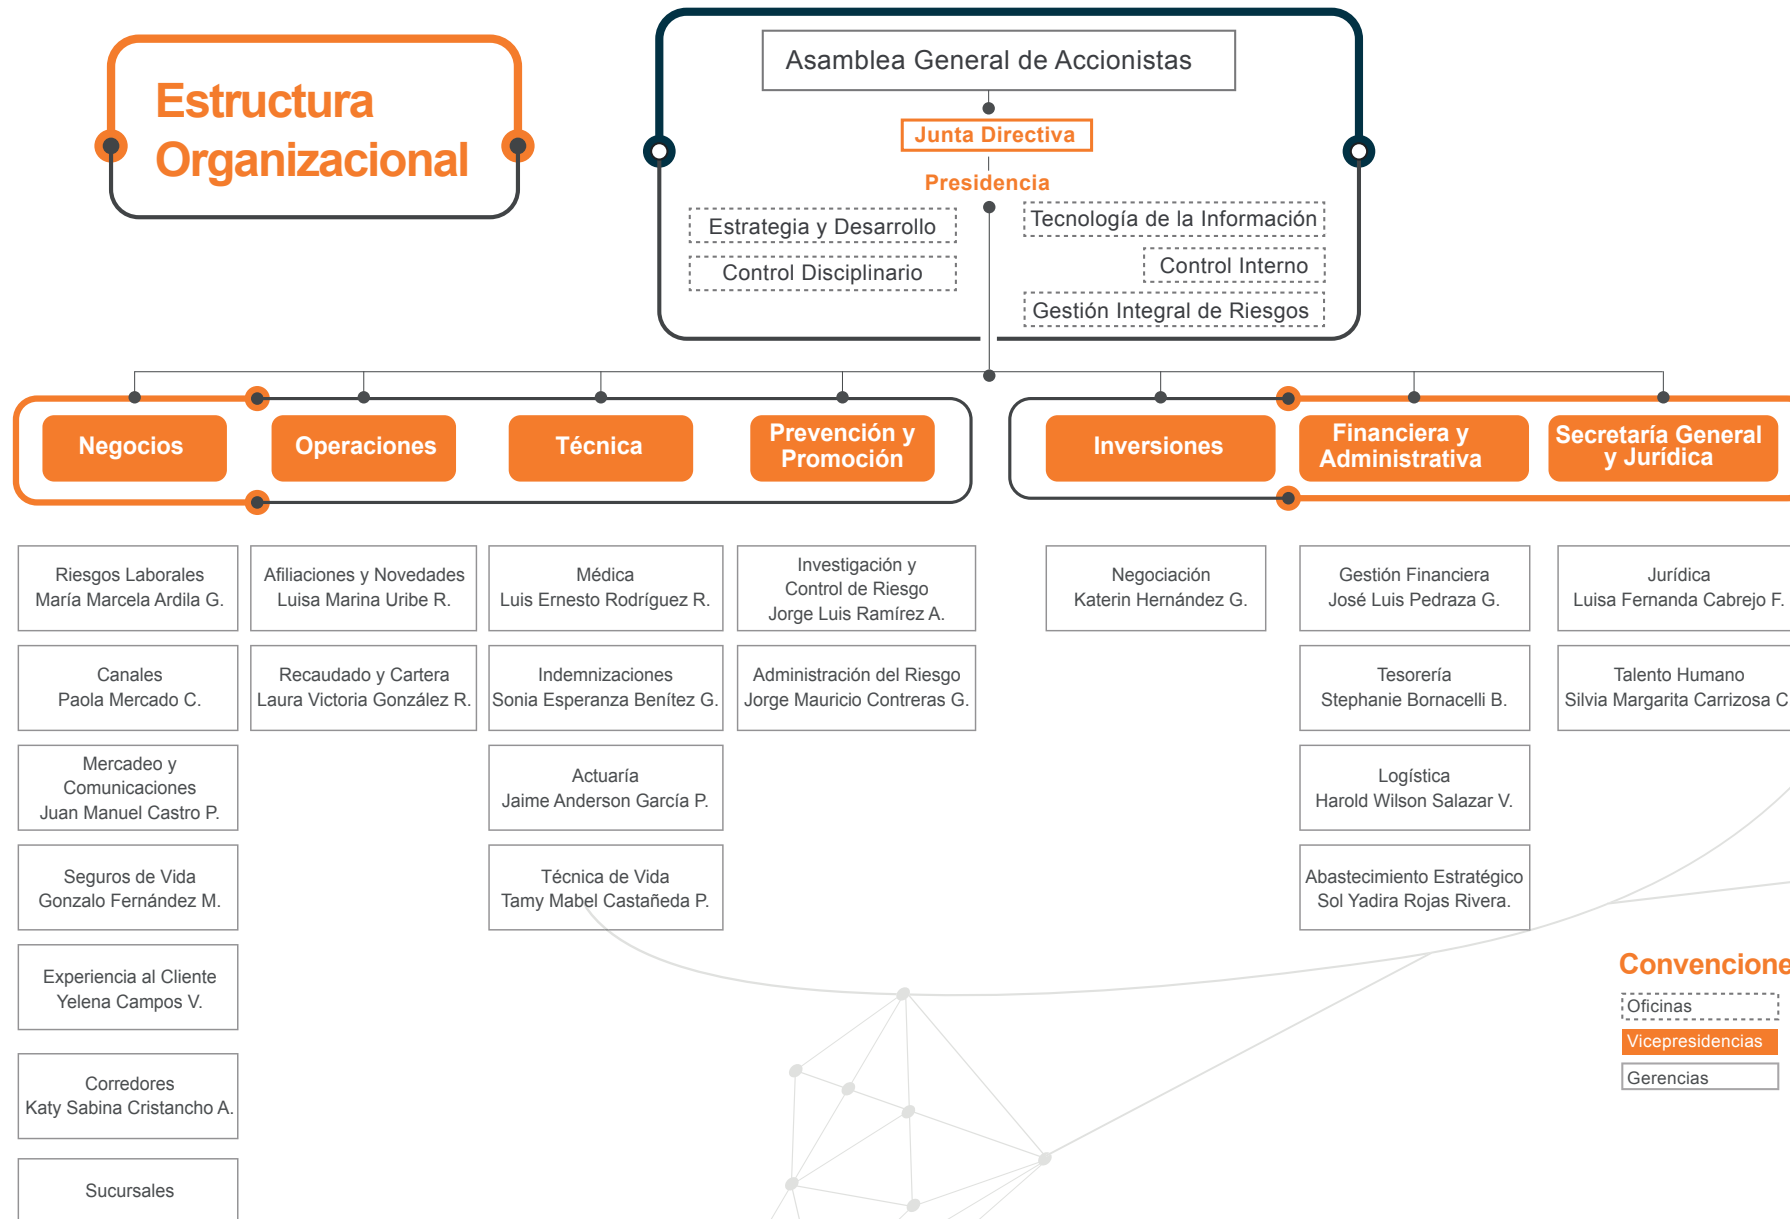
Estructura Organizacional

Asamblea General de Accionistas

Junta Directiva

Presidencia

Estrategia y Desarrollo

Control Disciplinario

Tecnología de la Información

Control Interno

Gestión Integral de Riesgos

Negocios

Operaciones

Técnica

Prevención y Promoción

Inversiones

Financiera y Administrativa

Secretaría General y Jurídica

Riesgos Laborales
María Marcela Ardila G.

Canales
Paola Mercado C.

Mercadeo y Comunicaciones
Juan Manuel Castro P.

Seguros de Vida
Gonzalo Fernández M.

Experiencia al Cliente
Yelena Campos V.

Corredores
Katy Sabina Cristancho A.

Sucursales

Afiliaciones y Novedades
Luisa Marina Uribe R.

Recaudado y Cartera
Laura Victoria González R.

Médica
Luis Ernesto Rodríguez R.

Indemnizaciones
Sonia Esperanza Benítez G.

Actuaría
Jaime Anderson García P.

Técnica de Vida
Tamy Mabel Castañeda P.

Investigación y Control de Riesgo
Jorge Luis Ramírez A.

Administración del Riesgo
Jorge Mauricio Contreras G.

Negociación
Katerin Hernández G.

Gestión Financiera
José Luis Pedraza G.

Tesorería
Stephanie Bornacelli B.

Logística
Harold Wilson Salazar V.

Abastecimiento Estratégico
Sol Yadira Rojas Rivera.

Jurídica
Luisa Fernanda Cabrejo F.

Talento Humano
Silvia Margarita Carrizosa C

Convencione

Oficinas

Vicepresidencias

Gerencias